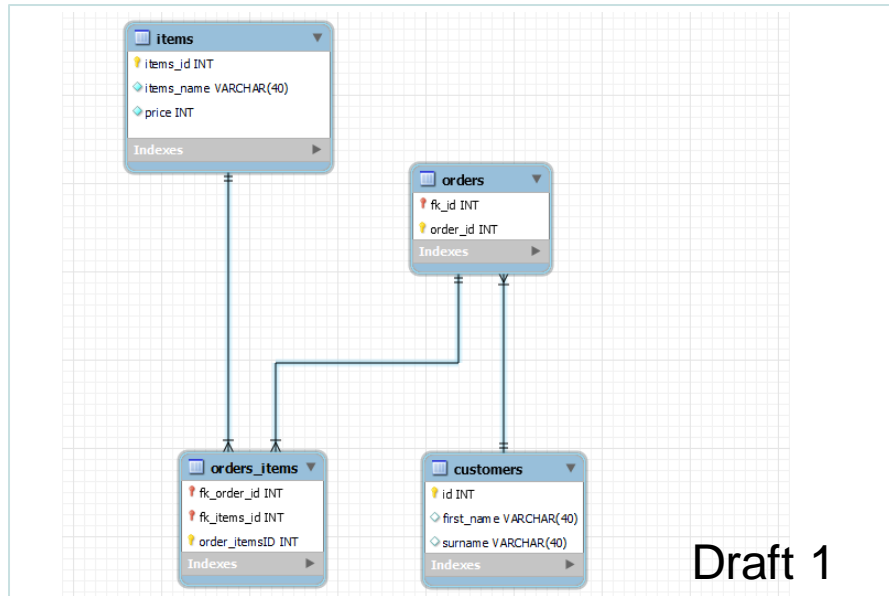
items
items_id INT
items_name VARCHAR(40)
price INT
Indexes

orders
fk_id INT
order_id INT
Indexes

orders_items
fk_order_id INT
fk_items_id INT
order_itemsID INT
Indexes

customers
id INT
first_name VARCHAR(40)
surname VARCHAR(40)
Indexes

Draft 1